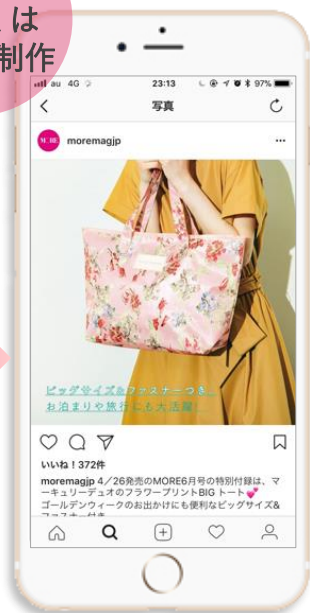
は
制作

au 4G
23:13
97%
写真
moremagjp
...
ビッグサイズ&ファスナーつき。
お泊まりや旅行にも大活躍!
いいね!372件
moremagjp 4/26発売のMORE6月号の特別付録は、マーキュリーデュオのフラワープリントBIG トート💕
ゴールデンウィークのお出かけにも便利なビッグサイズ&
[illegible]